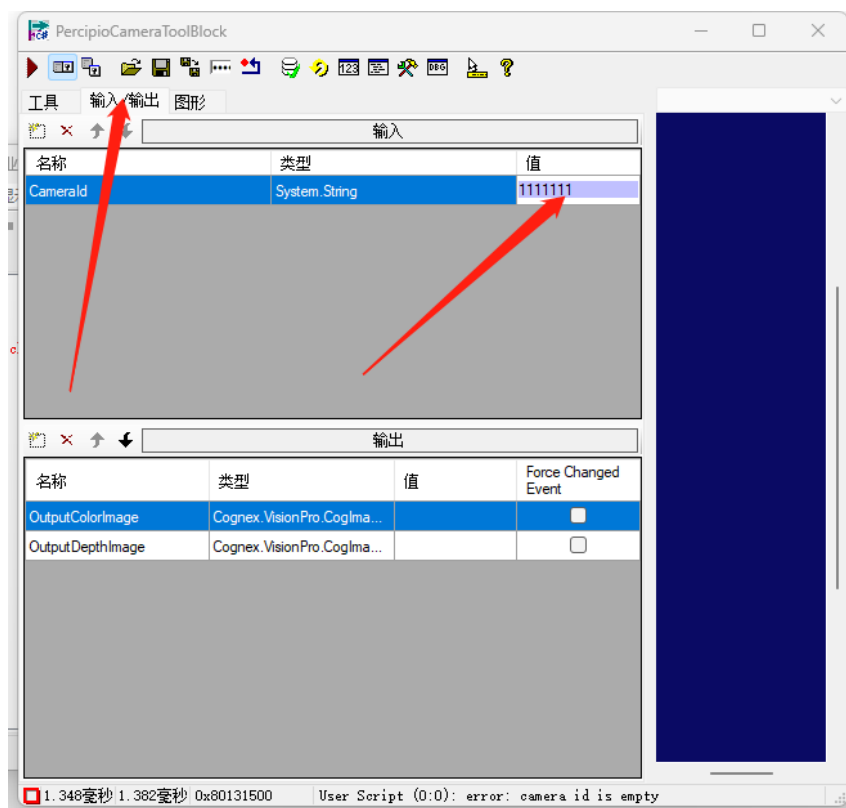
PercipioCameraToolBlock

工具 输入/输出 图形

输入

| 名称 | 类型 | 值 |
|---|---|---|
| CameraId | System.String | 1111111 |

输出

| 名称 | 类型 | 值 | Force Changed Event |
|---|---|---|---|
| OutputColorImage | Cognex.VisionPro.CogIma... | | |
| OutputDepthImage | Cognex.VisionPro.CogIma... | | |

1.348毫秒 1.382毫秒 0x80131500 User Script (0:0): error: camera id is empty